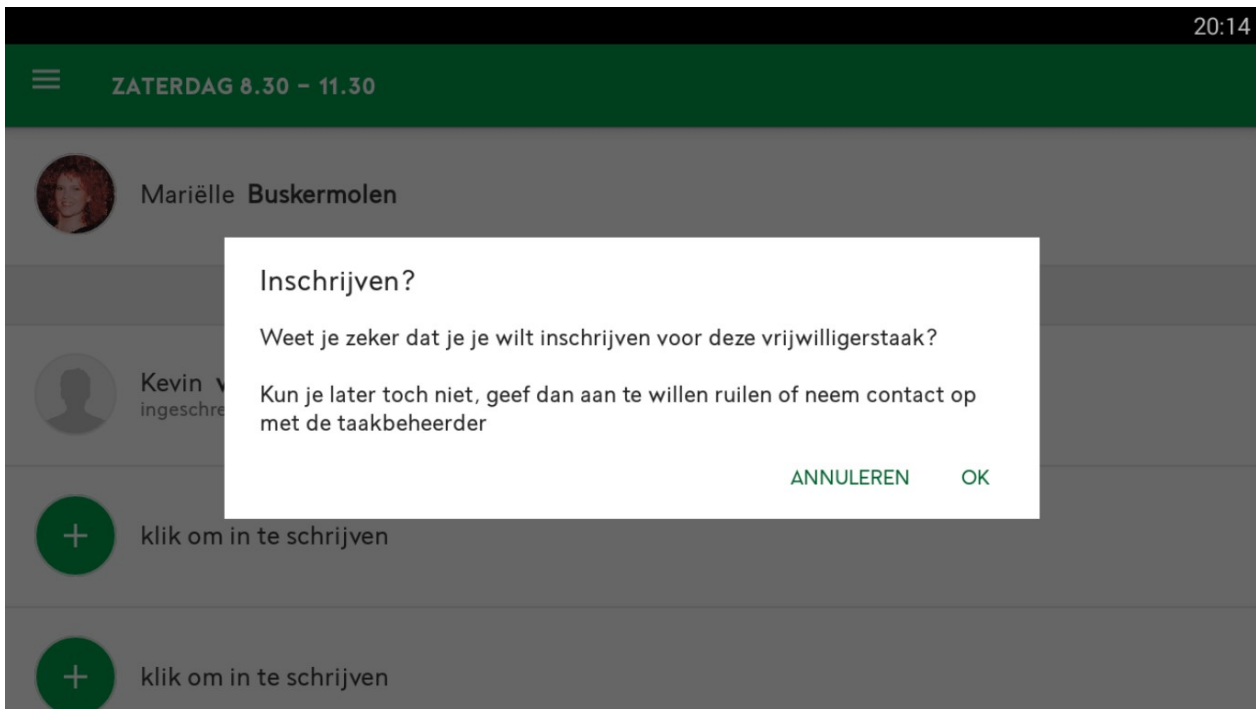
20:14

ZATERDAG 8.30 – 11.30

Mariëlle Buskermolen

Inschrijven?

Weet je zeker dat je je wilt inschrijven voor deze vrijwilligerstaak?

Kun je later toch niet, geef dan aan te willen ruilen of neem contact op met de taakbeheerder

ANNULEREN OK

Kevin v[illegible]
ingeschre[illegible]

klik om in te schrijven

klik om in te schrijven